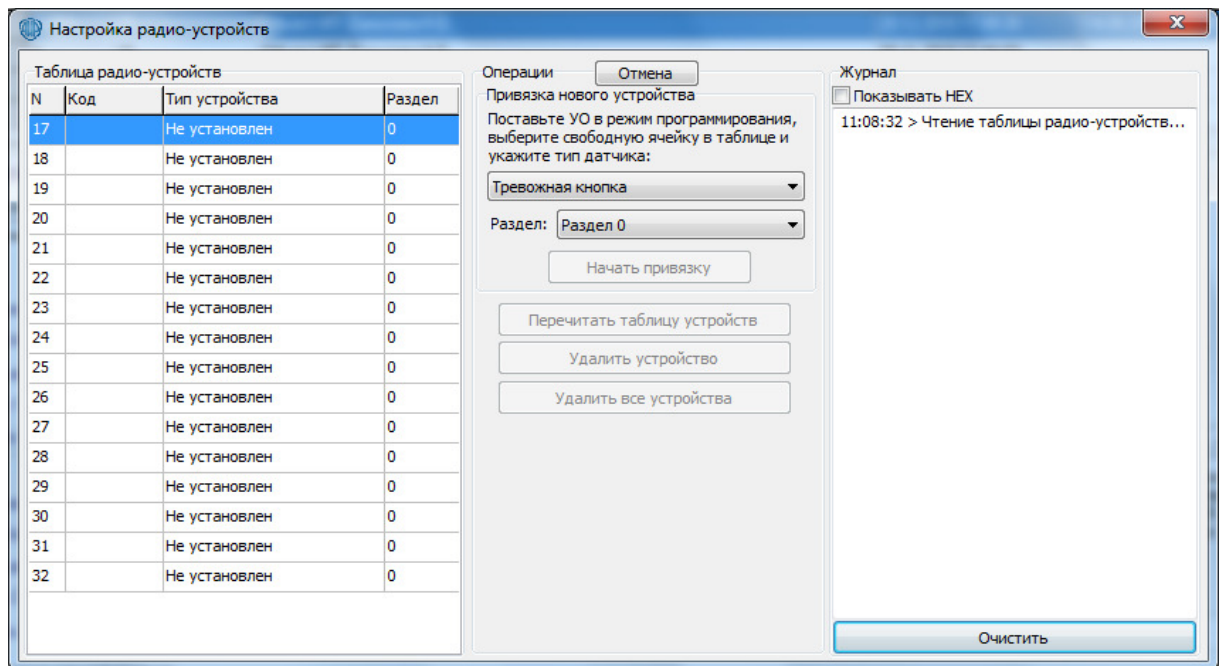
Настройка радио-устройств

Таблица радио-устройств

| N | Код | Тип устройства | Раздел |
|---|---|---|---|
| 17 | | Не установлен | 0 |
| 18 | | Не установлен | 0 |
| 19 | | Не установлен | 0 |
| 20 | | Не установлен | 0 |
| 21 | | Не установлен | 0 |
| 22 | | Не установлен | 0 |
| 23 | | Не установлен | 0 |
| 24 | | Не установлен | 0 |
| 25 | | Не установлен | 0 |
| 26 | | Не установлен | 0 |
| 27 | | Не установлен | 0 |
| 28 | | Не установлен | 0 |
| 29 | | Не установлен | 0 |
| 30 | | Не установлен | 0 |
| 31 | | Не установлен | 0 |
| 32 | | Не установлен | 0 |

Операции
Отмена
Привязка нового устройства
Поставьте УО в режим программирования, выберите свободную ячейку в таблице и укажите тип датчика:
Тревожная кнопка
Раздел: Раздел 0
Начать привязку
Перечитать таблицу устройств
Удалить устройство
Удалить все устройства

Журнал
Показывать HEX
11:08:32 > Чтение таблицы радио-устройств...
Очистить